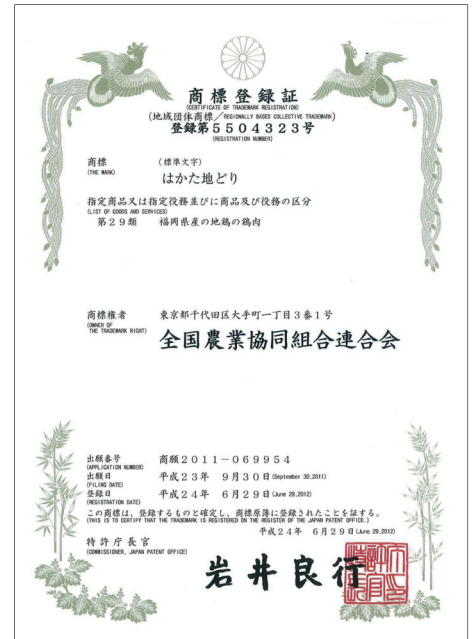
商標登録証
(CERTIFICATE OF TRADEMARK REGISTRATION)
(地域団体商標/REGIONALLY BASED COLLECTIVE TRADEMARK)
登録第５５０４３２３号
(REGISTRATION NUMBER)

商標 (標準文字)
(THE MARK)
はかた地どり

指定商品又は指定役務並びに商品及び役務の区分
(LIST OF GOODS AND SERVICES)
第２９類 福岡県産の地鶏の鶏肉

商標権者 東京都千代田区大手町一丁目３番１号
(OWNER OF THE TRADEMARK RIGHT)
全国農業協同組合連合会

出願番号 商願２０１１－０６９９５４
(APPLICATION NUMBER)
出願日 平成２３年 ９月３０日 (September 30,2011)
(FILING DATE)
登録日 平成２４年 ６月２９日 (June 29,2012)
(REGISTRATION DATE)
この商標は、登録するものと確定し、商標原簿に登録されたことを証する。
(THIS IS TO CERTIFY THAT THE TRADEMARK IS REGISTERED ON THE REGISTER OF THE JAPAN PATENT OFFICE.)
平成２４年 ６月２９日 (June 29,2012)
特許庁長官
(COMMISSIONER, JAPAN PATENT OFFICE)
岩井良行
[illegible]